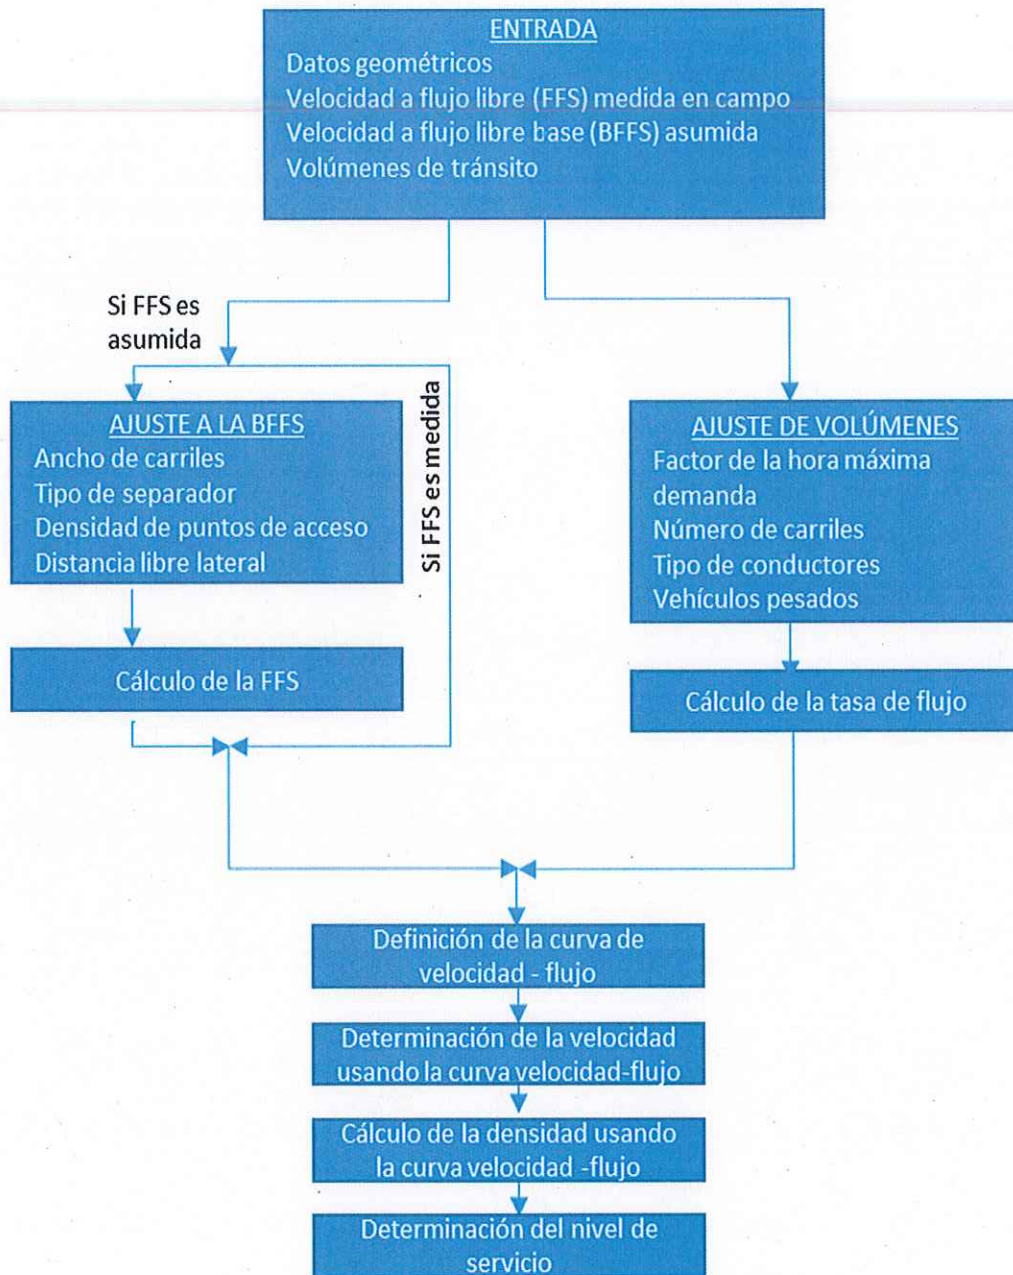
ENTRADA
Datos geométricos
Velocidad a flujo libre (FFS) medida en campo
Velocidad a flujo libre base (BFFS) asumida
Volúmenes de tránsito

Si FFS es asumida

AJUSTE A LA BFFS
Ancho de carriles
Tipo de separador
Densidad de puntos de acceso
Distancia libre lateral

Si FFS es medida

AJUSTE DE VOLÚMENES
Factor de la hora máxima demanda
Número de carriles
Tipo de conductores
Vehículos pesados

Cálculo de la FFS

Cálculo de la tasa de flujo

Definición de la curva de velocidad - flujo

Determinación de la velocidad usando la curva velocidad-flujo

Cálculo de la densidad usando la curva velocidad -flujo

Determinación del nivel de servicio